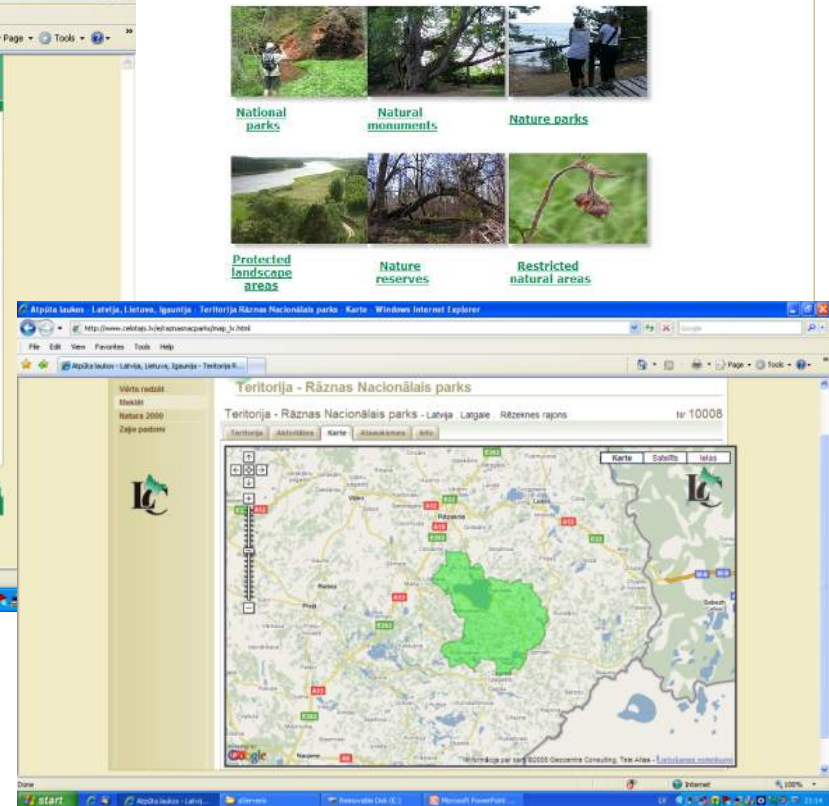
Page • Tools •

National parks

Natural monuments

Nature parks

Protected landscape areas

Nature reserves

Restricted natural areas

Atpūta laukos - Latvija, Lietuva, Igaunija - Teritorija Rāznas Nacionālais parks - Karte - Windows Internet Explorer

http://www.celotajs.lv/e/raznasnacparks/map_lv.html

File Edit View Favorites Tools Help

Atpūta laukos - Latvija, Lietuva, Igaunija - Teritorija R...

Page • Tools •

Vērts redzēt
Meklēt
Natura 2000
Zaļie padomi

Teritorija - Rāznas Nacionālais parks

Teritorija - Rāznas Nacionālais parks - Latvija Latgale Rēzeknes rajons

Nr 10008

Teritorija | Aktivitātes | Karte | Atsauksmes | Info

Karte | Satelīts | Ielas

Rēzekne

Ludza

Preiļi

Dagda

Google

Informācija par karti ©2009 Geocentre Consulting, Tele Atlas - Lietošanas noteikumi

Done

Internet

100%

start

Atpūta laukos - Latvij...

Removable Disk (E:)

Microsoft PowerPoint ...